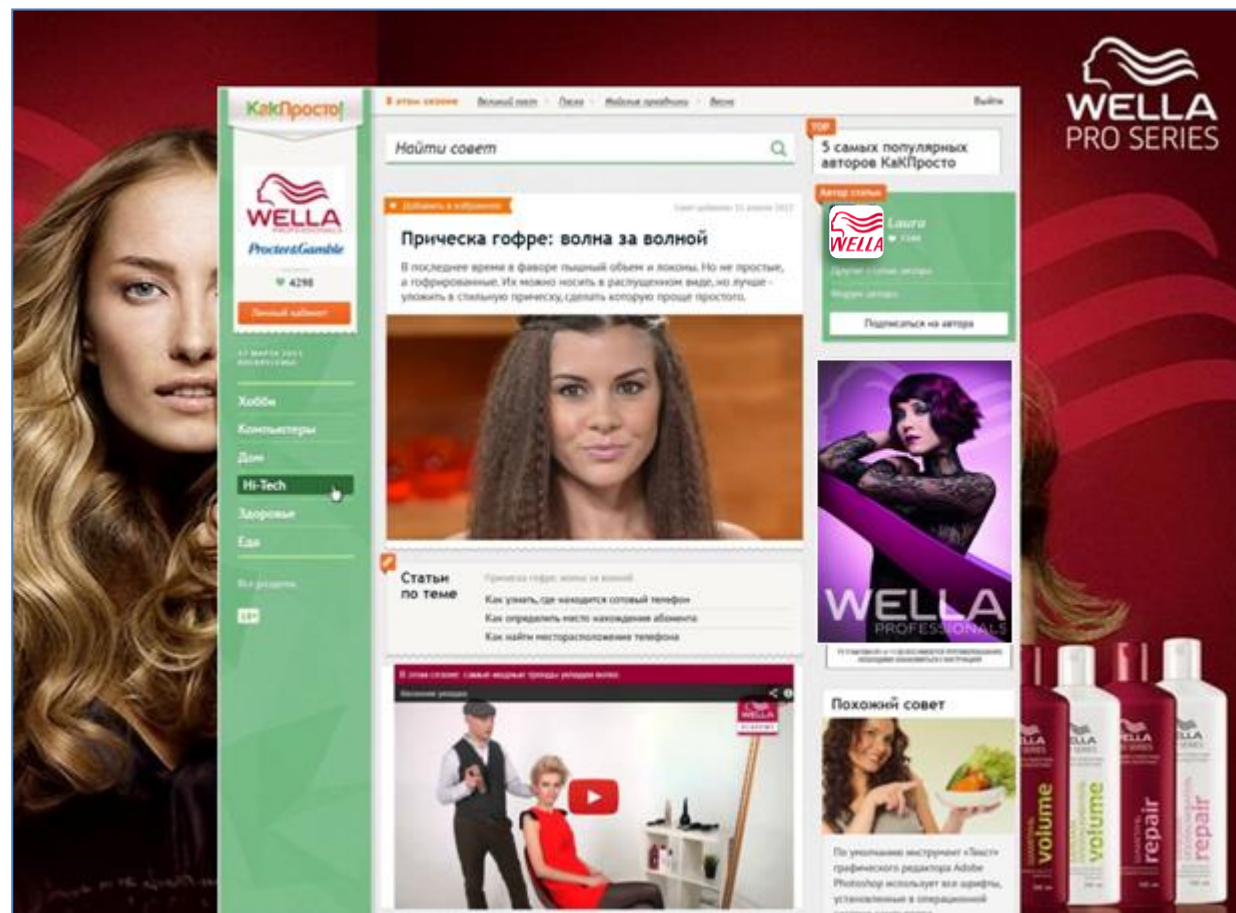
WELLA PRO SERIES

КакПросто!

WELLA PROFESSIONALS
Procter&Gamble
♥ 4298
Личный кабинет

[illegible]

Хобби
Компьютеры
Дом
Hi-Tech
Здоровье
Еда

Все разделы

В этом сезоне · Вечерний макияж · Лицо · Модные праздники · Весна

Выйти

Найти совет

Добавить в избранное

Совет добавлен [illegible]

Прическа гофре: волна за волной

В последнее время в фаворе пышный объем и локоны. Но не простые, а гофрированные. Их можно носить в распущенном виде, но лучше - уложить в стильную прическу, сделать которую проще простого.

Статьи по теме
Прическа гофре: волна за волной
Как узнать, где находится сотовый телефон
Как определить место нахождения абонента
Как найти месторасположение телефона

В этом сезоне: самые модные тренды укладки волос
WELLA

TOP
5 самых популярных авторов КакПросто

Автор статьи
WELLA
Laura
Другие статьи автора
Форум автора
Подписаться на автора

WELLA PROFESSIONALS

Похожий совет

По умолчанию инструмент «Текст» графического редактора Adobe Photoshop использует все шрифты, установленные в операционной

WELLA volume
WELLA volume
WELLA repair
WELLA repair